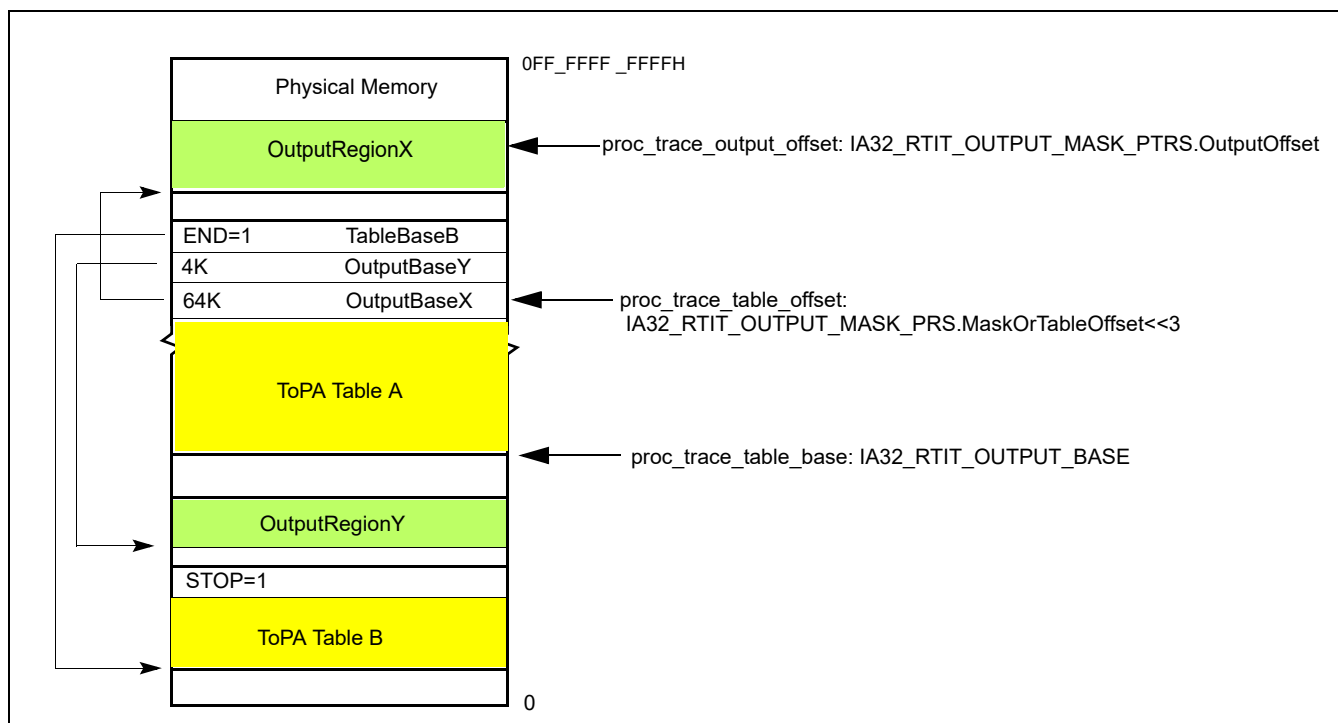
Physical Memory

0FF_FFFF _FFFFH

OutputRegionX

proc_trace_output_offset: IA32_RTIT_OUTPUT_MASK_PTRS.OutputOffset

END=1 TableBaseB

4K OutputBaseY

64K OutputBaseX

proc_trace_table_offset: IA32_RTIT_OUTPUT_MASK_PRS.MaskOrTableOffset<<3

ToPA Table A

proc_trace_table_base: IA32_RTIT_OUTPUT_BASE

OutputRegionY

STOP=1

ToPA Table B

0